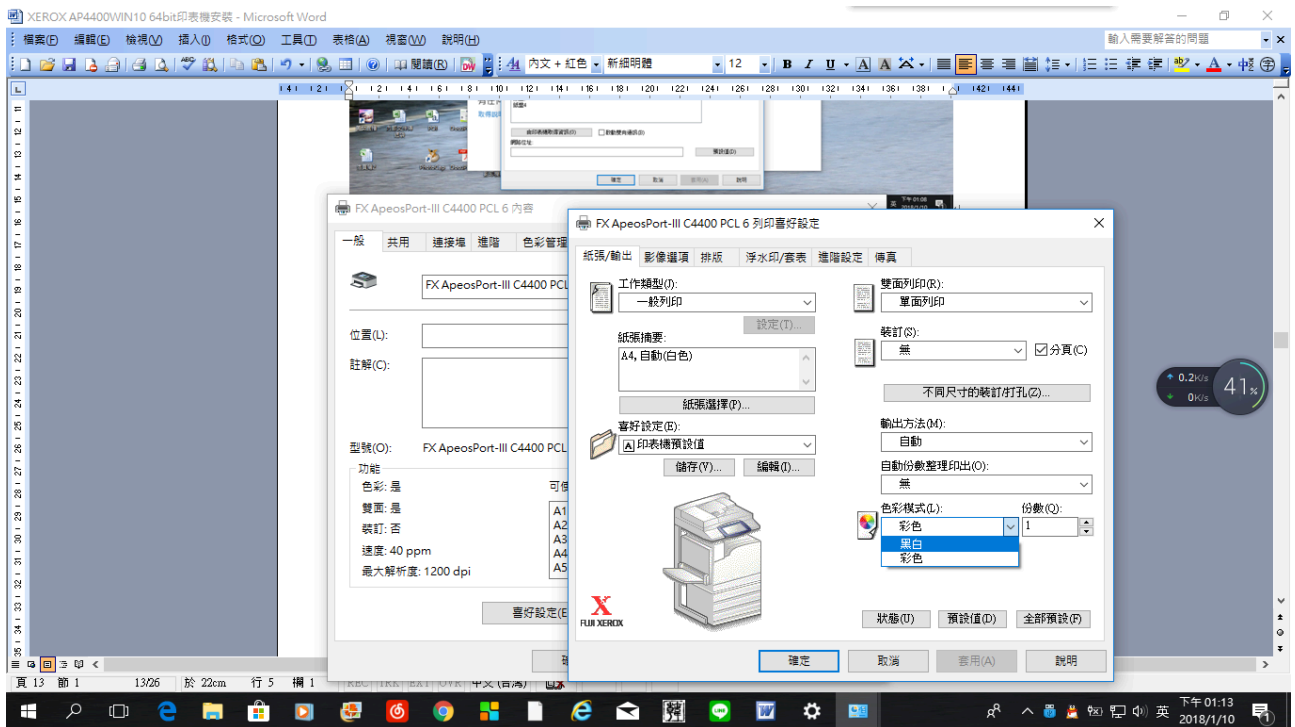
XEROX AP4400WIN10 64bit印表機安裝 - Microsoft Word

檔案(F) 編輯(E) 檢視(V) 插入(I) 格式(O) 工具(T) 表格(A) 視窗(W) 說明(H)

輸入需要解答的問題

閱讀(R)

內文 + 紅色 新細明體 12

FX ApeosPort-III C4400 PCL 6 內容

一般 共用 連接埠 進階 色彩管理

FX ApeosPort-III C4400 PCL

位置(L):

註解(C):

型號(O): FX ApeosPort-III C4400 PCL

功能

色彩: 是

雙面: 是

裝訂: 否

速度: 40 ppm

最大解析度: 1200 dpi

A1
A2
A3
A4
A5

喜好設定(E)

FX ApeosPort-III C4400 PCL 6 列印喜好設定

紙張/輸出 影像選項 排版 浮水印/套表 進階設定 傳真

工作類型(J):

一般列印

設定(T)...

紙張摘要:

A4, 自動(白色)

紙張選擇(P)...

喜好設定(E):

印表機預設值

儲存(V)... 編輯(I)...

FUJI XEROX

雙面列印(R):

單面列印

裝訂(S):

無

分頁(C)

不同尺寸的裝訂/打孔(Z)...

輸出方法(M):

自動

自動份數整理印出(O):

無

色彩模式(L):

彩色

黑白

彩色

份數(Q):

1

狀態(U) 預設值(D) 全部預設(F)

確定 取消 套用(A) 說明

0.2K/s
0K/s
41%

頁 13 節 1 13/26 於 22cm 行 5 欄 1 REC TRK EXT OVR 中文 (台灣)

下午 01:13
2018/1/10
英